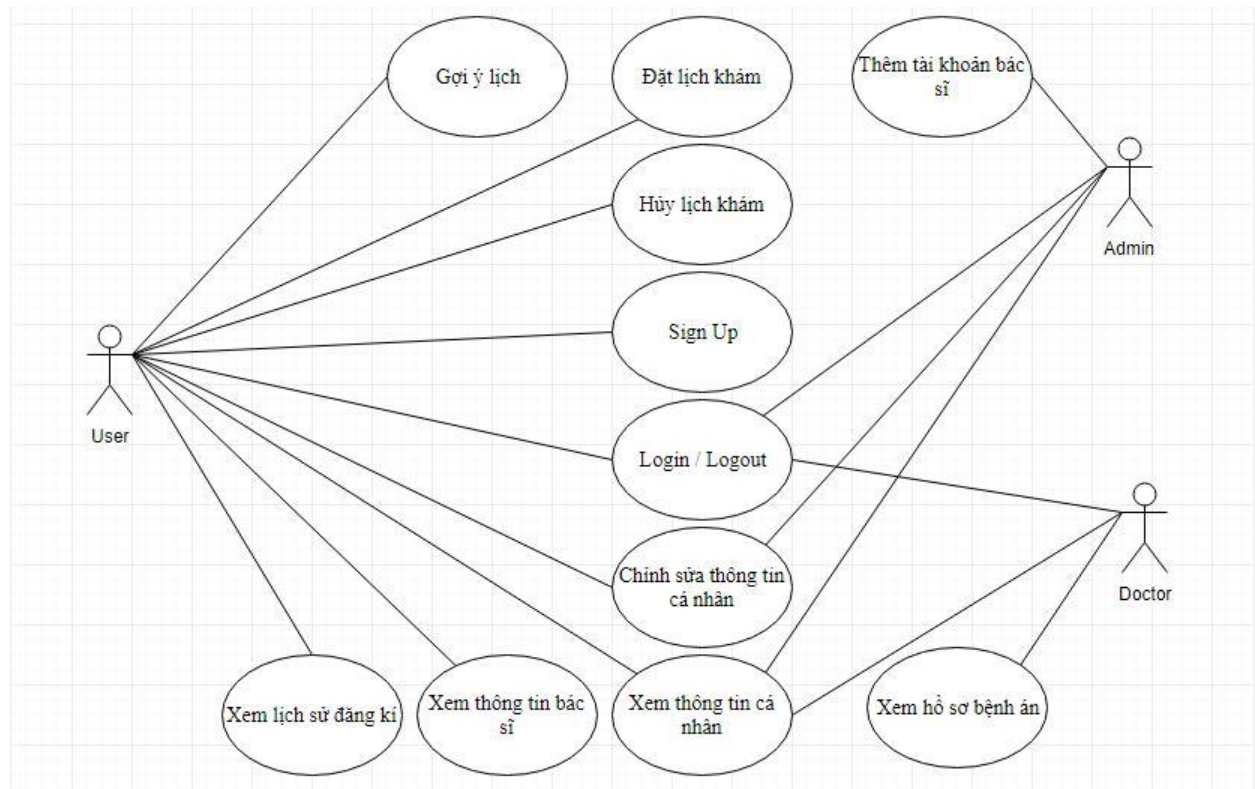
Gợi ý lịch

Đặt lịch khám

Thêm tài khoản bác sĩ

Hủy lịch khám

Admin

Sign Up

User

Login / Logout

Doctor

Chỉnh sửa thông tin cá nhân

Xem lịch sử đăng kí

Xem thông tin bác sĩ

Xem thông tin cá nhân

Xem hồ sơ bệnh án